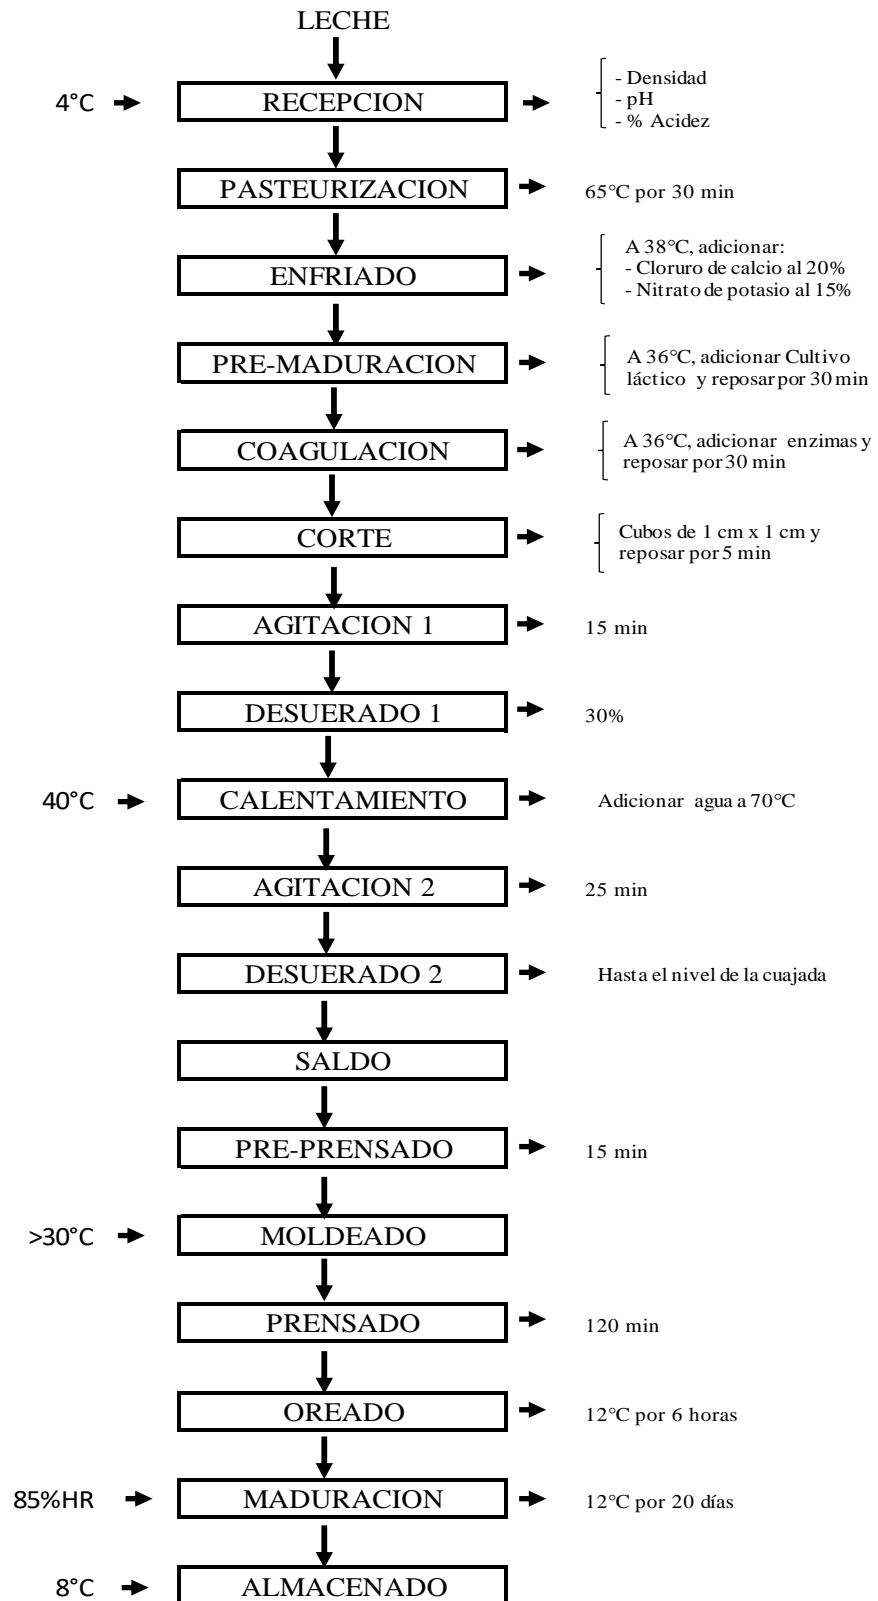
LECHE

4°C RECEPCION - Densidad
- pH
- % Acidez

PASTEURIZACION 65°C por 30 min

ENFRIADO A 38°C, adicionar:
- Cloruro de calcio al 20%
- Nitrato de potasio al 15%

PRE-MADURACION A 36°C, adicionar Cultivo láctico y reposar por 30 min

COAGULACION A 36°C, adicionar enzimas y reposar por 30 min

CORTE Cubos de 1 cm x 1 cm y reposar por 5 min

AGITACION 1 15 min

DESUERADO 1 30%

40°C CALENTAMIENTO Adicionar agua a 70°C

AGITACION 2 25 min

DESUERADO 2 Hasta el nivel de la cuajada

SALDO

PRE-PRENSADO 15 min

>30°C MOLDEADO

PRENSADO 120 min

OREADO 12°C por 6 horas

85%HR MADURACION 12°C por 20 días

8°C ALMACENADO